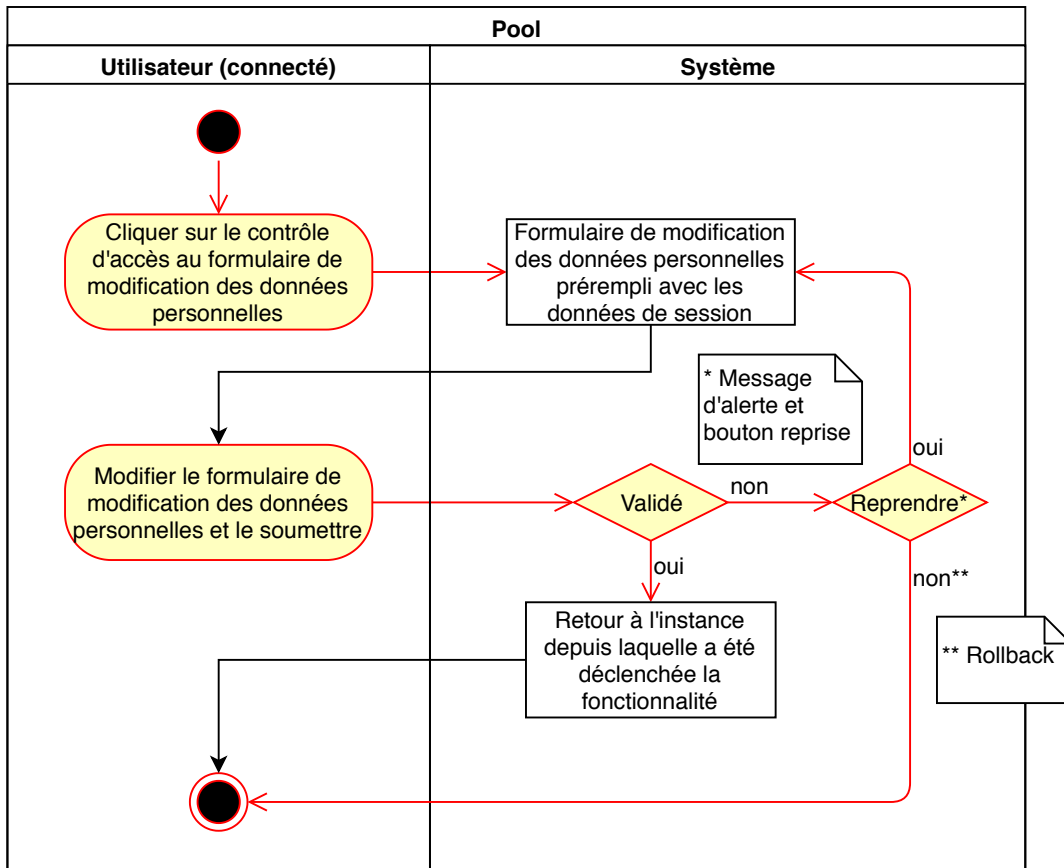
Pool

Utilisateur (connecté)

Système

Cliquer sur le contrôle d'accès au formulaire de modification des données personnelles

Formulaire de modification des données personnelles prérempli avec les données de session

* Message d'alerte et bouton reprise

oui

Modifier le formulaire de modification des données personnelles et le soumettre

Validé

non

Reprendre*

oui

non**

Retour à l'instance depuis laquelle a été déclenchée la fonctionnalité

** Rollback